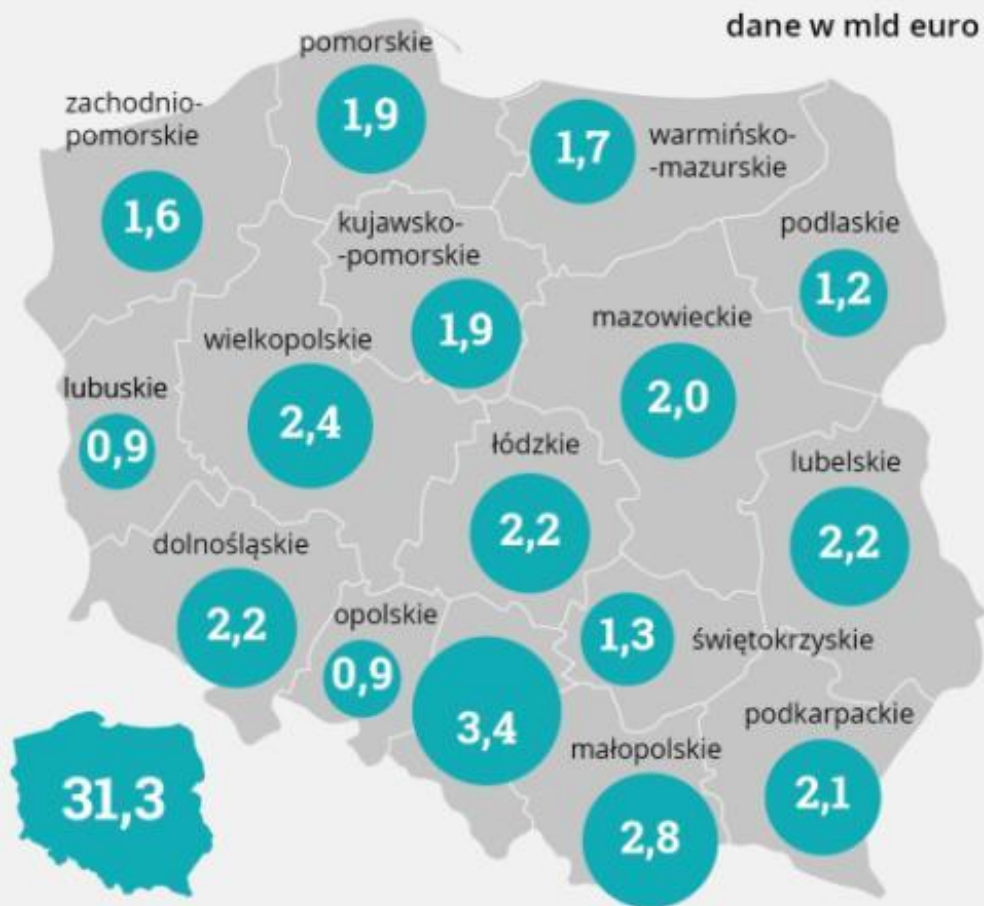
dane w mld euro

pomorskie
1,9

zachodniopomorskie
1,6

warmińsko-mazurskie
1,7

kujawsko-pomorskie
1,9

podlaskie
1,2

mazowieckie
2,0

wielkopolskie
2,4

lubuskie
0,9

łódzkie
2,2

lubelskie
2,2

dolnośląskie
2,2

opolskie
0,9

1,3
świętokrzyskie

3,4

podkarpackie
2,1

małopolskie
2,8

31,3